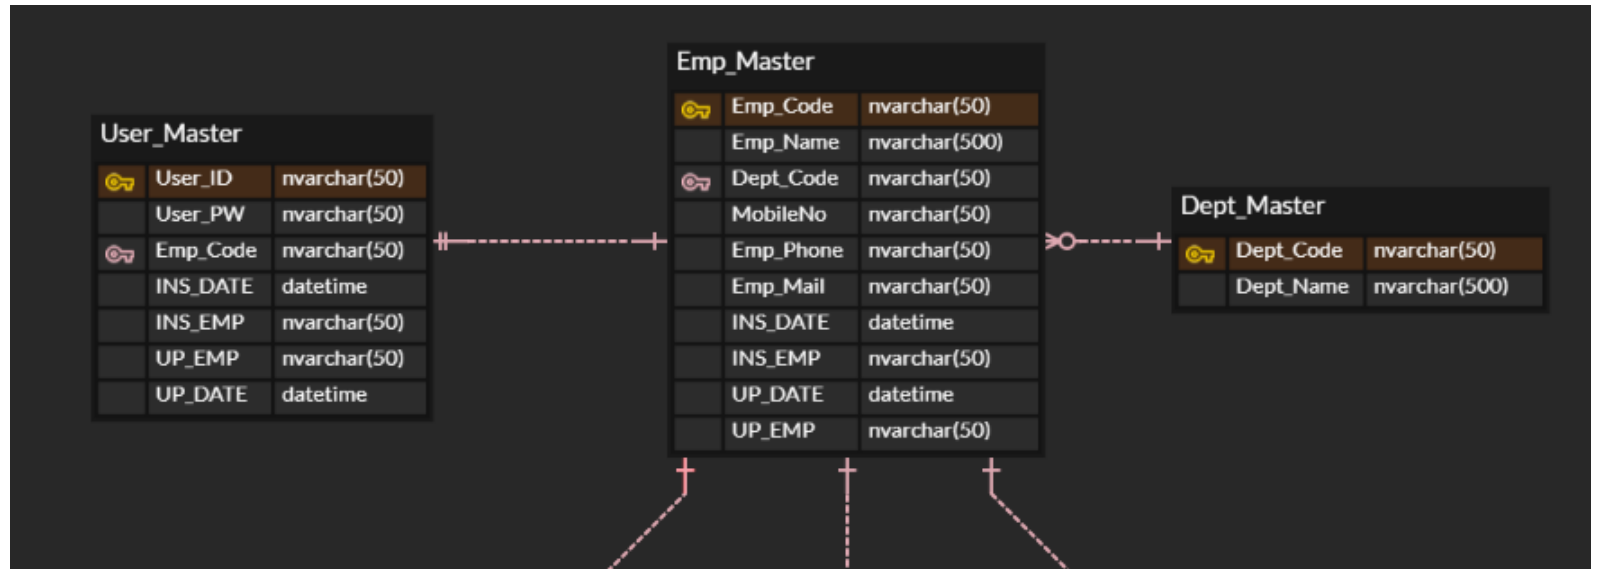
User_Master

| | | |
|---|---|---|
| | User_ID | nvarchar(50) |
| | User_PW | nvarchar(50) |
| | Emp_Code | nvarchar(50) |
| | INS_DATE | datetime |
| | INS_EMP | nvarchar(50) |
| | UP_EMP | nvarchar(50) |
| | UP_DATE | datetime |

Emp_Master

| | | |
|---|---|---|
| | Emp_Code | nvarchar(50) |
| | Emp_Name | nvarchar(500) |
| | Dept_Code | nvarchar(50) |
| | MobileNo | nvarchar(50) |
| | Emp_Phone | nvarchar(50) |
| | Emp_Mail | nvarchar(50) |
| | INS_DATE | datetime |
| | INS_EMP | nvarchar(50) |
| | UP_DATE | datetime |
| | UP_EMP | nvarchar(50) |

Dept_Master

| | | |
|---|---|---|
| | Dept_Code | nvarchar(50) |
| | Dept_Name | nvarchar(500) |